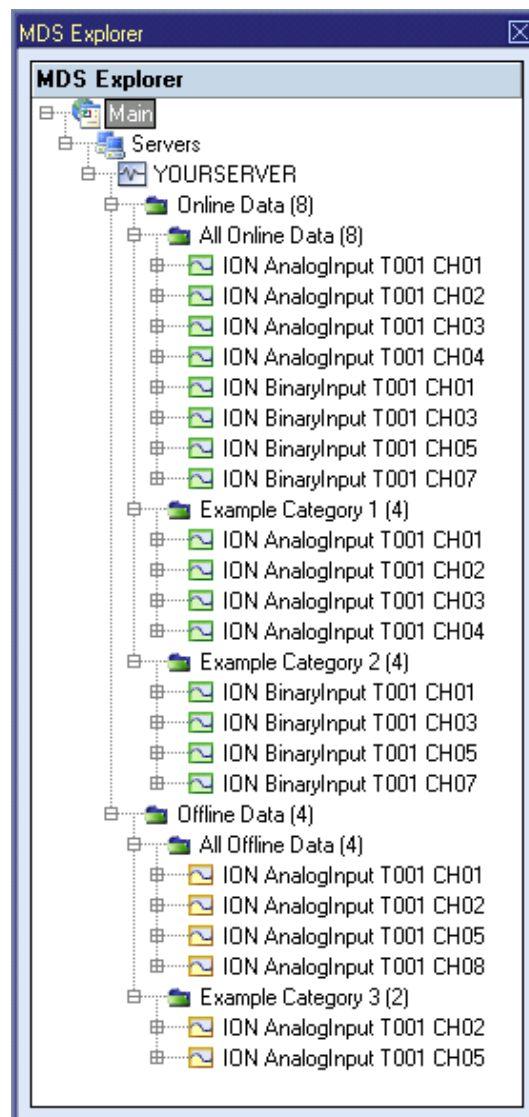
MDS Explorer

MDS Explorer

Main
Servers
YOURSERVER
Online Data (8)
All Online Data (8)
ION AnalogInput T001 CH01
ION AnalogInput T001 CH02
ION AnalogInput T001 CH03
ION AnalogInput T001 CH04
ION BinaryInput T001 CH01
ION BinaryInput T001 CH03
ION BinaryInput T001 CH05
ION BinaryInput T001 CH07
Example Category 1 (4)
ION AnalogInput T001 CH01
ION AnalogInput T001 CH02
ION AnalogInput T001 CH03
ION AnalogInput T001 CH04
Example Category 2 (4)
ION BinaryInput T001 CH01
ION BinaryInput T001 CH03
ION BinaryInput T001 CH05
ION BinaryInput T001 CH07
Offline Data (4)
All Offline Data (4)
ION AnalogInput T001 CH01
ION AnalogInput T001 CH02
ION AnalogInput T001 CH05
ION AnalogInput T001 CH08
Example Category 3 (2)
ION AnalogInput T001 CH02
ION AnalogInput T001 CH05